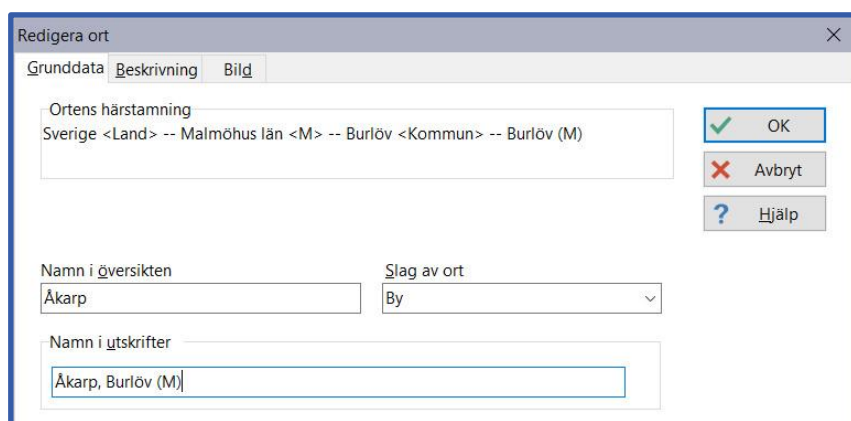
Redigera ort

Grunddata | Beskrivning | Bild

Ortens härstamning
Sverige <Land> -- Malmöhus län <M> -- Burlöv <Kommun> -- Burlöv (M)

OK
Avbryt
Hjälp

Namn i översikten
Åkarp

Slag av ort
By

Namn i utskrifter
Åkarp, Burlöv (M)